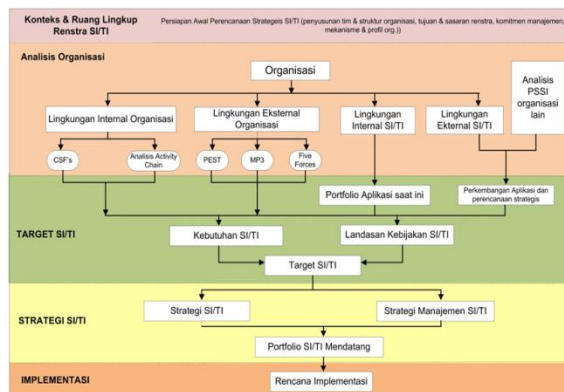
Konteks & Ruang Lingkup Renstra SI/TI

Persiapan Awal Perencanaan Strategeis SI/TI (penyusunan tim & struktur organisasi, tujuan & sasaran renstra, komitmen manajemen, mekanisme & profil org.))

Analisis Organisasi

Organisasi

Analisis PSSI organisasi lain

Lingkungan Internal Organisasi

Lingkungan Eksternal Organisasi

Lingkungan Internal SI/TI

Lingkungan Ekternal SI/TI

CSF's

Analisis Activity Chain

PEST

MP3

Five Forces

Portfolio Aplikasi saat ini

Perkembangan Aplikasi dan perencanaan strategis

TARGET SI/TI

Kebutuhan SI/TI

Landasan Kebijakan SI/TI

Target SI/TI

STRATEGI SI/TI

Strategi SI/TI

Strategi Manajemen SI/TI

Portfolio SI/TI Mendatang

IMPLEMENTASI

Rencana Implementasi